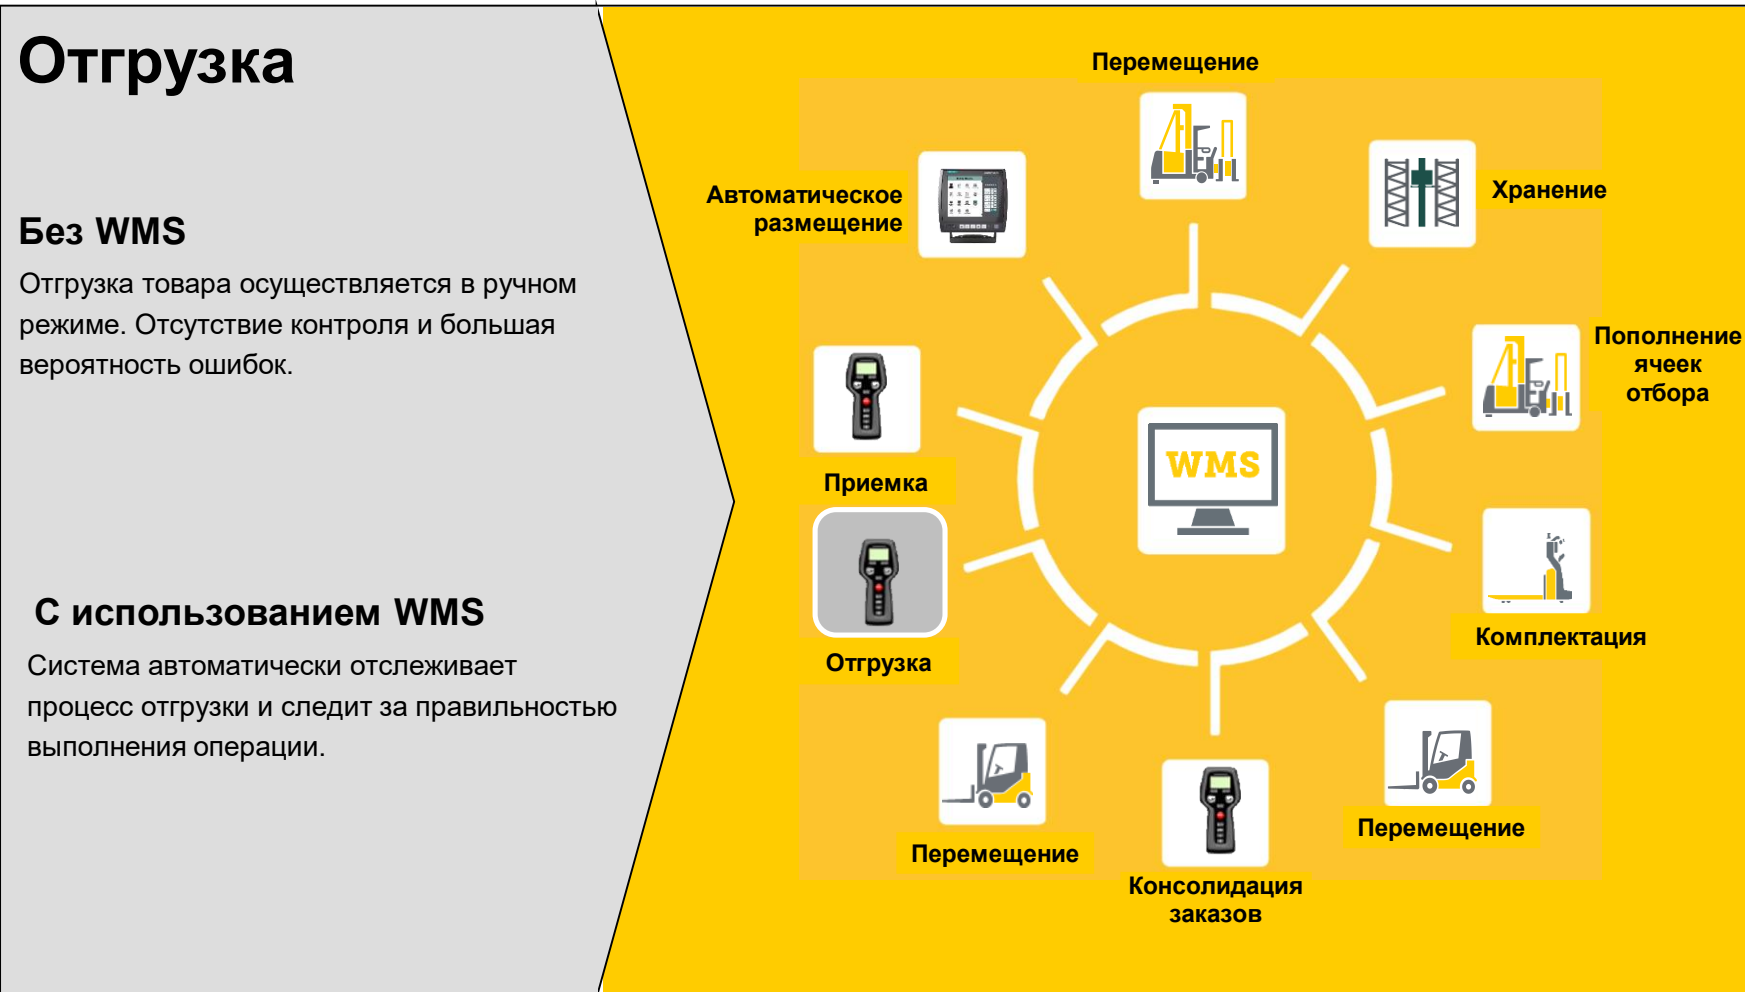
Отгрузка

Без WMS

Отгрузка товара осуществляется в ручном режиме. Отсутствие контроля и большая вероятность ошибок.

С использованием WMS

Система автоматически отслеживает процесс отгрузки и следит за правильностью выполнения операции.

Перемещение

Автоматическое размещение

Хранение

Пополнение ячеек отбора

WMS

Приемка

Отгрузка

Комплектация

Перемещение

Перемещение

Консолидация заказов